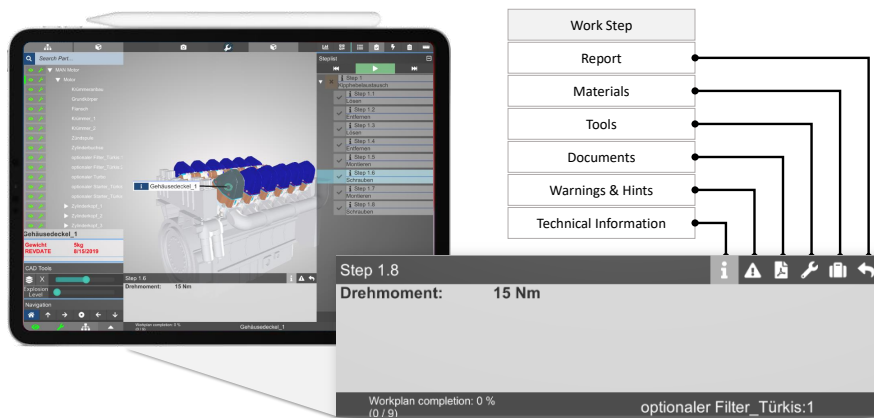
Work Step

Report

Materials

Tools

Documents

Warnings & Hints

Technical Information

Search Part...

MAN Motor

Motor

Kurbelwelle

Grundkörper

Flansch

Kolben_1

Kolben_2

Zündkerze

Zylinderbuchse

optionaler Filter_Türkis

optionaler Filter_Türkis

optionaler Turbo

optionaler Turbo

optionaler Filter_Türkis

optionaler Turbo

Zylinderkopf_1

Zylinderkopf_2

Zylinderkopf_3

Gehäusedeckel_1

Gewicht 5kg

REVDATE 8/15/2019

CAD Tools

Explosion Level:

Navigation

Steplist

Step 1

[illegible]

Step 1.1

Lösen

Step 1.2

Entfernen

Step 1.3

Lösen

Step 1.4

Entfernen

Step 1.5

Montieren

Step 1.6

Schrauben

Step 1.7

Montieren

Step 1.8

Schrauben

1 Gehäusedeckel_1

Step 1.6

Drehmoment: 15 Nm

Workplan completion: 0 %

Gehäusedeckel_1

Step 1.8

Drehmoment: 15 Nm

Workplan completion: 0 %
(0 / 9)

optionaler Filter_Türkis:1